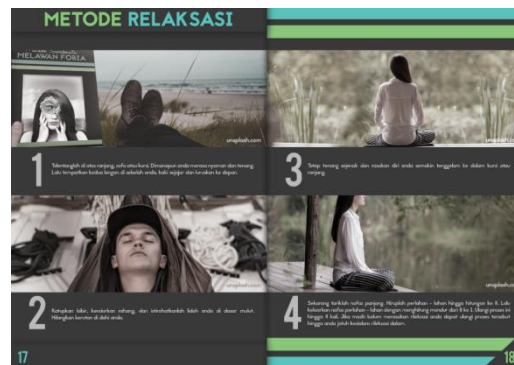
METODE RELAKSASI

MELAWAN FOBIA

unsplash.com

1 Telentanglah di atas ranjang, sofa atau kursi. Dinamapun anda merasa nyaman dan tenang. Lalu tempatkan kedua lengan di sebelah anda, kaki sejajar dan luruskan ke depan.

unsplash.com

2 Katupkan bibir, kendurkan rahang, dan istirahatkanlah lidah anda di dasar mulut. Hilangkan kerutan di dahi anda.

unsplash.com

3 Tetap tenang sejenak dan rasakan diri anda semakin tenggelam ke dalam kursi atau ranjang.

4 Sekarang tariklah nafas panjang. Hirupkah perlahan – lahan hingga hitungan ke 8. Lalu keluarkan nafas perlahan – lahan dengan menghitung mundur dari 8 ke 1. Ulangi proses ini hingga 4 kali. Jika masih belum merasakan rileksasi anda dapat ulangi proses tersebut hingga anda jatuh kedalam rileksasi dalam.

17

18